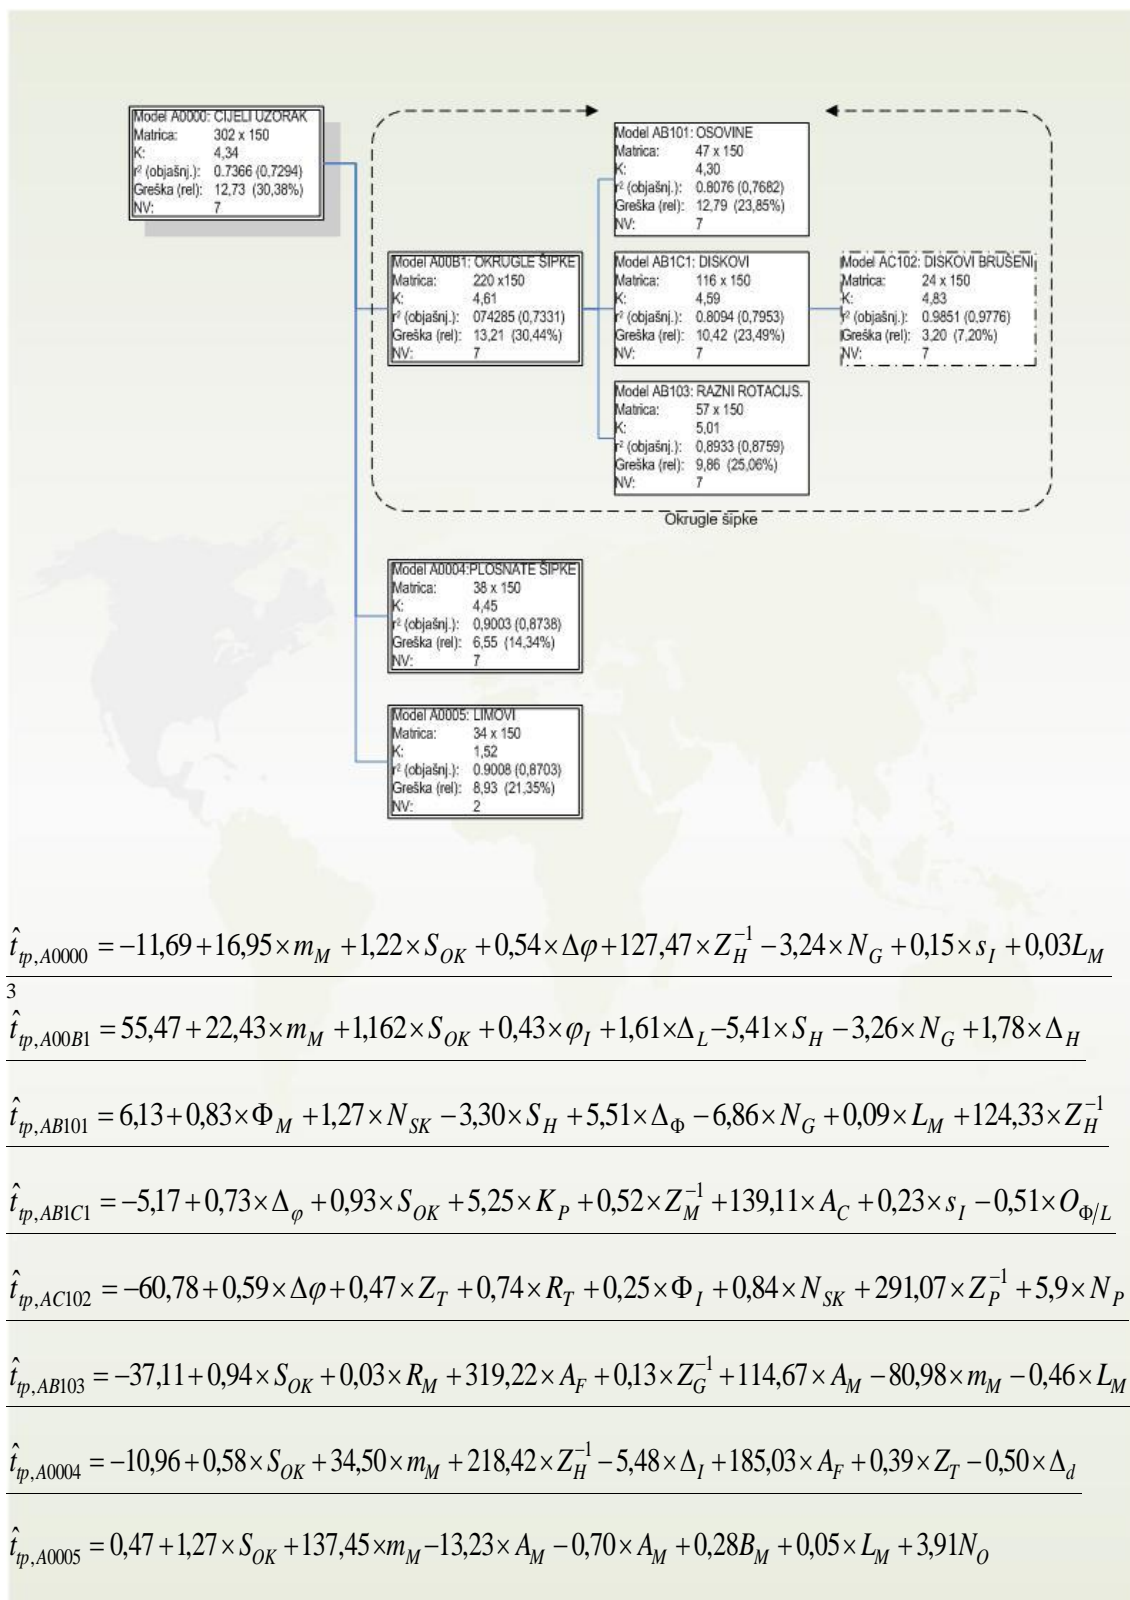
Model A0000: CIJELI UZORAK
Matrica: 302 x 150
K: 4,34
r² (objašnj.): 0.7366 (0,7294)
Greška (rel): 12,73 (30,38%)
NV: 7

Model AB101: OSOVINE
Matrica: 47 x 150
K: 4,30
r² (objašnj.): 0.8076 (0,7682)
Greška (rel): 12,79 (23,85%)
NV: 7

Model A00B1: OKRUGLE ŠIPKE
Matrica: 220 x150
K: 4,61
r² (objašnj.): 074285 (0,7331)
Greška (rel): 13,21 (30,44%)
NV: 7

Model AB1C1: DISKOVI
Matrica: 116 x 150
K: 4,59
r² (objašnj.): 0.8094 (0,7953)
Greška (rel): 10,42 (23,49%)
NV: 7

Model AC102: DISKOVI BRUŠENI
Matrica: 24 x 150
K: 4,83
r² (objašnj.): 0.9851 (0,9776)
Greška (rel): 3,20 (7,20%)
NV: 7

Model AB103: RAZNI ROTACIJS.
Matrica: 57 x 150
K: 5,01
r² (objašnj.): 0,8933 (0,8759)
Greška (rel): 9,86 (25,06%)
NV: 7

Okrugle šipke

Model A0004:PLOSNATE ŠIPKE
Matrica: 38 x 150
K: 4,45
r² (objašnj.): 0,9003 (0,8738)
Greška (rel): 6,55 (14,34%)
NV: 7

Model A0005: LIMOVI
Matrica: 34 x 150
K: 1,52
r² (objašnj.): 0.9008 (0,8703)
Greška (rel): 8,93 (21,35%)
NV: 2

$\hat{t}_{tp,A0000} = -11,69 + 16,95 \times m_M + 1,22 \times S_{OK} + 0,54 \times \Delta\varphi + 127,47 \times Z_H^{-1} - 3,24 \times N_G + 0,15 \times s_I + 0,03 L_M$
3
$\hat{t}_{tp,A00B1} = 55,47 + 22,43 \times m_M + 1,162 \times S_{OK} + 0,43 \times \varphi_I + 1,61 \times \Delta_L - 5,41 \times S_H - 3,26 \times N_G + 1,78 \times \Delta_H$

$\hat{t}_{tp,AB101} = 6,13 + 0,83 \times \Phi_M + 1,27 \times N_{SK} - 3,30 \times S_H + 5,51 \times \Delta_\Phi - 6,86 \times N_G + 0,09 \times L_M + 124,33 \times Z_H^{-1}$

$\hat{t}_{tp,AB1C1} = -5,17 + 0,73 \times \Delta_\varphi + 0,93 \times S_{OK} + 5,25 \times K_P + 0,52 \times Z_M^{-1} + 139,11 \times A_C + 0,23 \times s_I - 0,51 \times O_{\Phi/L}$

$\hat{t}_{tp,AC102} = -60,78 + 0,59 \times \Delta\varphi + 0,47 \times Z_T + 0,74 \times R_T + 0,25 \times \Phi_I + 0,84 \times N_{SK} + 291,07 \times Z_P^{-1} + 5,9 \times N_P$

$\hat{t}_{tp,AB103} = -37,11 + 0,94 \times S_{OK} + 0,03 \times R_M + 319,22 \times A_F + 0,13 \times Z_G^{-1} + 114,67 \times A_M - 80,98 \times m_M - 0,46 \times L_M$

$\hat{t}_{tp,A0004} = -10,96 + 0,58 \times S_{OK} + 34,50 \times m_M + 218,42 \times Z_H^{-1} - 5,48 \times \Delta_I + 185,03 \times A_F + 0,39 \times Z_T - 0,50 \times \Delta_d$

$\hat{t}_{tp,A0005} = 0,47 + 1,27 \times S_{OK} + 137,45 \times m_M - 13,23 \times A_M - 0,70 \times A_M + 0,28 B_M + 0,05 \times L_M + 3,91 N_O$